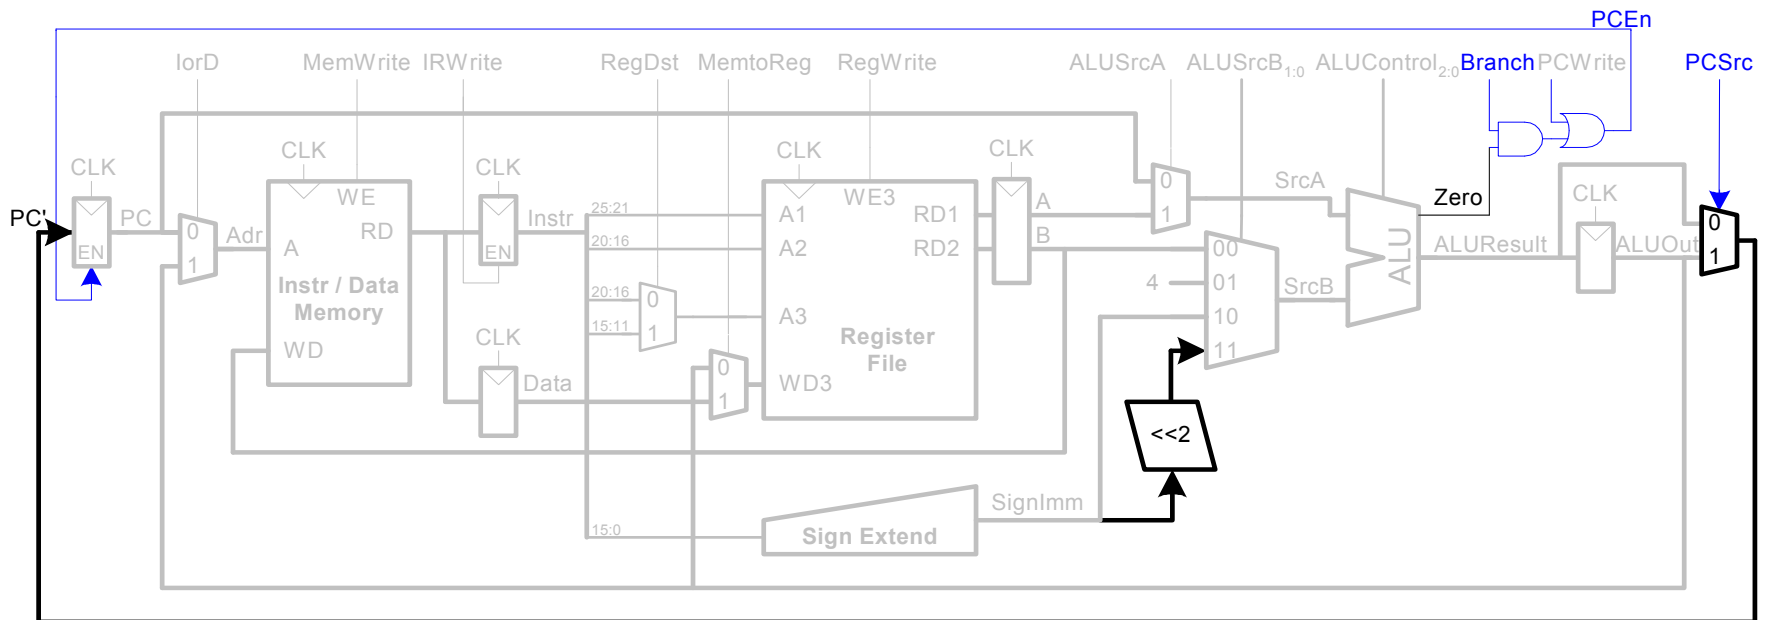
PCEn

IorD MemWrite IRWrite RegDst MemtoReg RegWrite ALUSrcA ALUSrcB$_{1:0}$ ALUControl$_{2:0}$ Branch PCWrite PCSrc

CLK CLK CLK CLK CLK CLK

PC' PC EN 0 1 Adr WE A RD Instr / Data Memory WD

EN Instr 25:21 20:16 20:16 15:11 0 1 Data 0 1

A1 WE3 RD1 A2 RD2 A3 WD3 Register File

A B 0 1 SrcA 00 4 01 10 11 SrcB ALU Zero ALUResult ALUOut 0 1

<<2

SignImm 15:0 Sign Extend